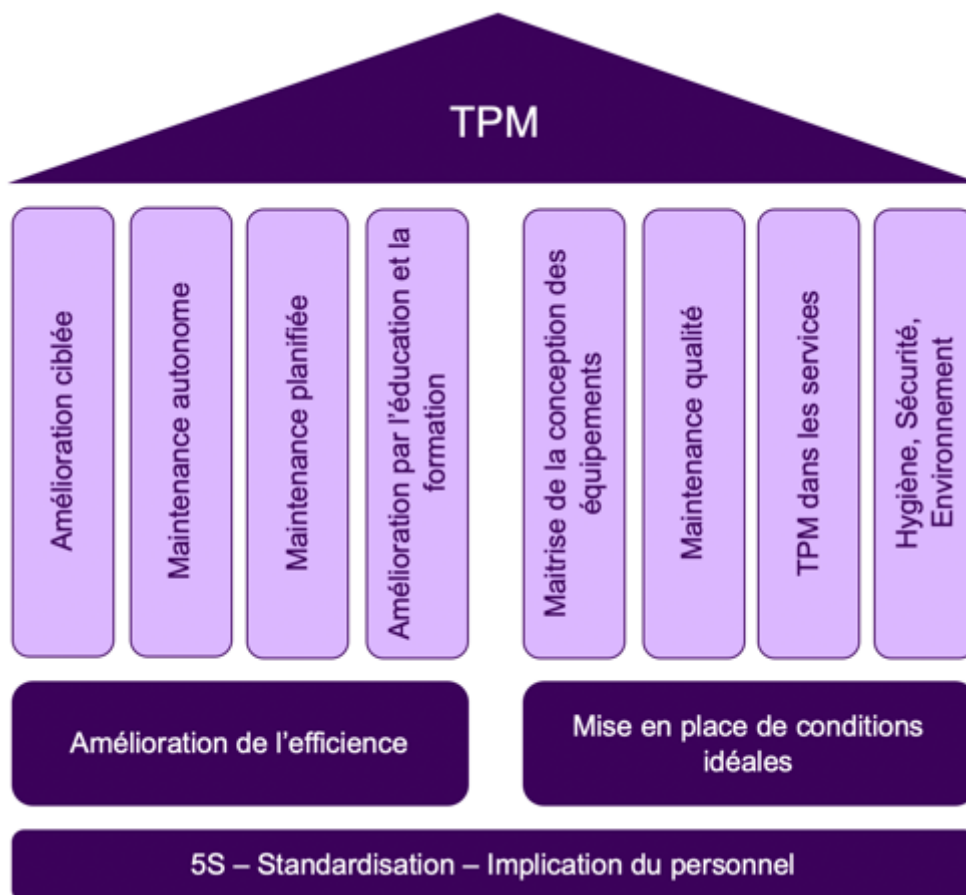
TPM

Amélioration ciblée

Maintenance autonome

Maintenance planifiée

Amélioration par l'éducation et la formation

Maitrise de la conception des équipements

Maintenance qualité

TPM dans les services

Hygiène, Sécurité, Environnement

Amélioration de l'efficience

Mise en place de conditions idéales

5S – Standardisation – Implication du personnel